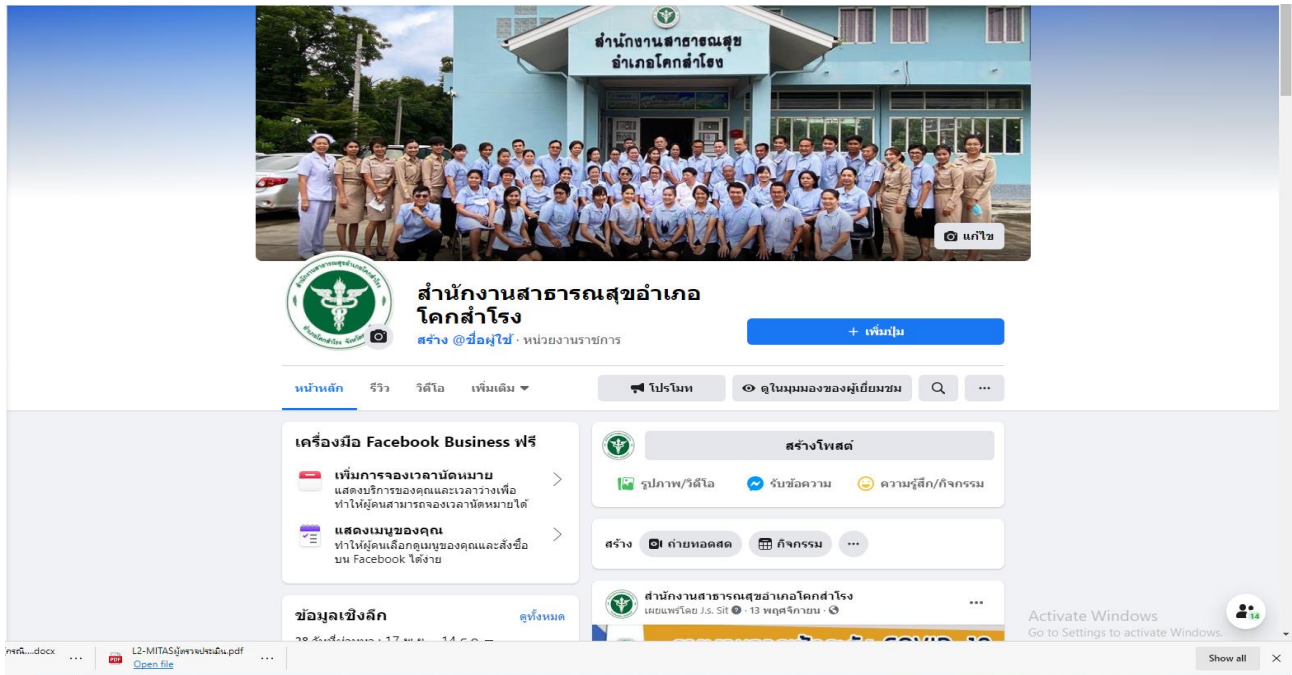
สำนักงานสาธารณสุข
อำเภอโคกสำโรง

แก้ไข

สำนักงานสาธารณสุขอำเภอ
โคกสำโรง

สร้าง @ชื่อผู้ใช้ · หน่วยงานราชการ

+ เพิ่มปุ่ม

หน้าหลัก รีวิว วิดีโอ เพิ่มเติม

โปรโมท
ดูในมุมมองของผู้เยี่ยมชม
...

เครื่องมือ Facebook Business ฟรี

เพิ่มการจองเวลานัดหมาย
แสดงบริการของคุณและเวลาว่างเพื่อทำให้ผู้คนสามารถจองเวลานัดหมายได้

แสดงเมนูของคุณ
ทำให้ผู้คนเลือกดูเมนูของคุณและสั่งซื้อบน Facebook ได้ง่าย

ข้อมูลเชิงลึก
ดูทั้งหมด
28 วันที่ผ่านมา : 17 ต.ค. – 14 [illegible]

สร้างโพสต์

รูปภาพ/วิดีโอ
รับข้อความ
ความรู้สึก/กิจกรรม

สร้าง
ถ่ายทอดสด
กิจกรรม
...

สำนักงานสาธารณสุขอำเภอโคกสำโรง
เผยแพร่โดย J.S. Sit · 13 พฤศจิกายน ·

...

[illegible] COVID-19

Activate Windows
Go to Settings to activate Windows.

14

กรณี....docx
...
L2-MITASผู้ตรวจประเมิน.pdf
Open file
...

Show all